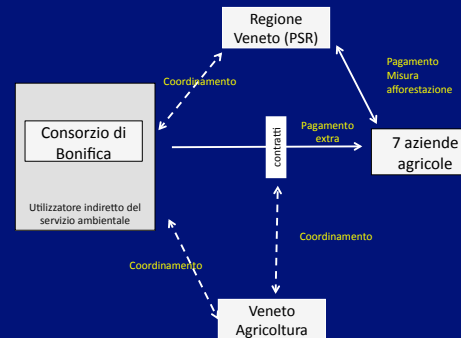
Regione Veneto (PSR)

Coordinamento

Pagamento Misura afforestazione

Consorzio di Bonifica

Utilizzatore indiretto del servizio ambientale

contratti

Pagamento extra

7 aziende agricole

Coordinamento

Coordinamento

Veneto Agricoltura